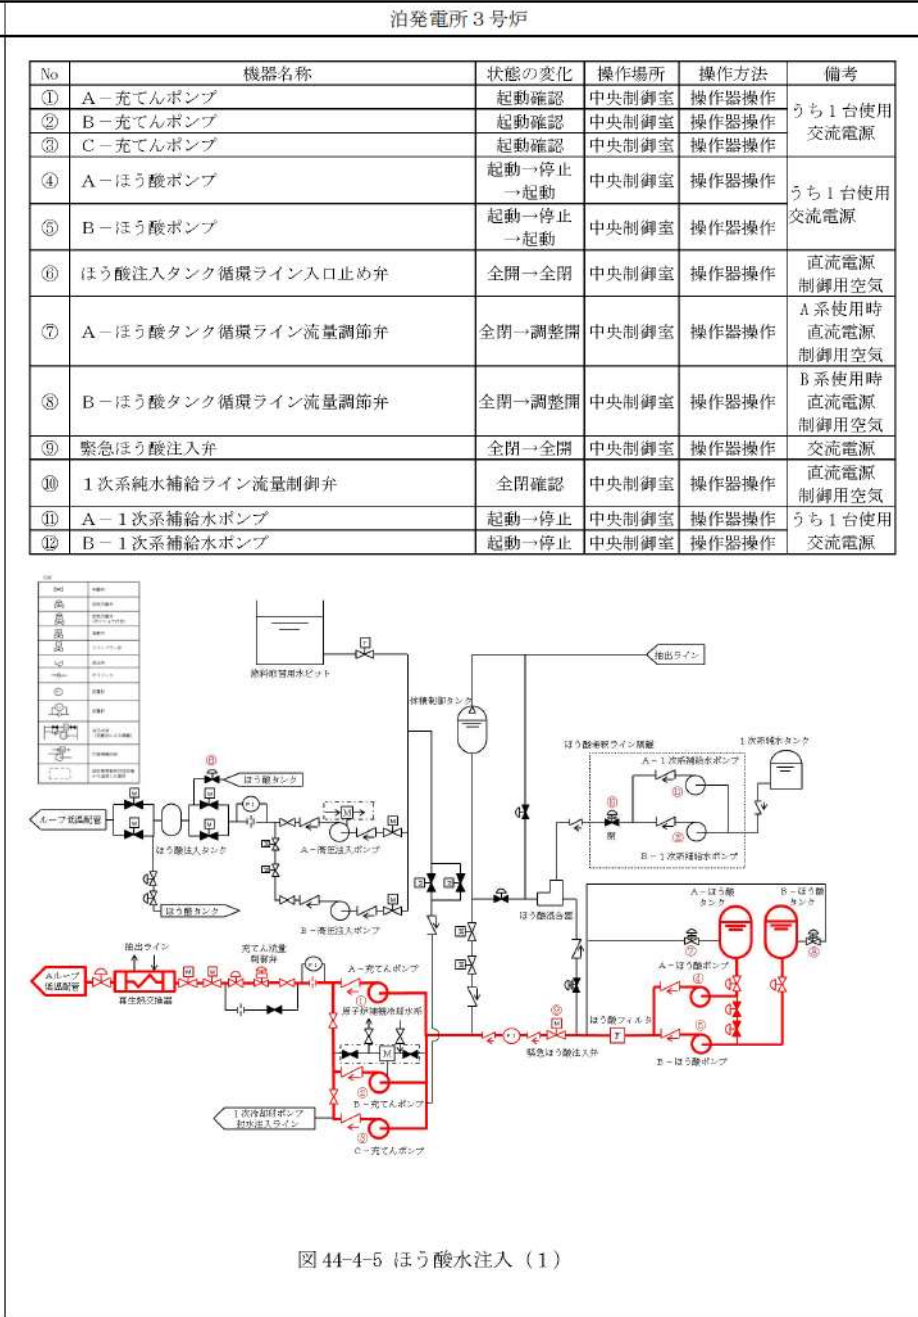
泊発電所３号炉

| No | 機器名称 | 状態の変化 | 操作場所 | 操作方法 | 備考 |
|---|---|---|---|---|---|
| ① | Ａ－充てんポンプ | 起動確認 | 中央制御室 | 操作器操作 | うち１台使用 交流電源 |
| ② | Ｂ－充てんポンプ | 起動確認 | 中央制御室 | 操作器操作 | |
| ③ | Ｃ－充てんポンプ | 起動確認 | 中央制御室 | 操作器操作 | |
| ④ | Ａ－ほう酸ポンプ | 起動→停止→起動 | 中央制御室 | 操作器操作 | うち１台使用 交流電源 |
| ⑤ | Ｂ－ほう酸ポンプ | 起動→停止→起動 | 中央制御室 | 操作器操作 | |
| ⑥ | ほう酸注入タンク循環ライン入口止め弁 | 全開→全閉 | 中央制御室 | 操作器操作 | 直流電源 制御用空気 |
| ⑦ | Ａ－ほう酸タンク循環ライン流量調節弁 | 全閉→調整開 | 中央制御室 | 操作器操作 | Ａ系使用時 直流電源 制御用空気 |
| ⑧ | Ｂ－ほう酸タンク循環ライン流量調節弁 | 全閉→調整開 | 中央制御室 | 操作器操作 | Ｂ系使用時 直流電源 制御用空気 |
| ⑨ | 緊急ほう酸注入弁 | 全閉→全開 | 中央制御室 | 操作器操作 | 交流電源 |
| ⑩ | １次系純水補給ライン流量制御弁 | 全閉確認 | 中央制御室 | 操作器操作 | 直流電源 制御用空気 |
| ⑪ | Ａ－１次系補給水ポンプ | 起動→停止 | 中央制御室 | 操作器操作 | うち１台使用 交流電源 |
| ⑫ | Ｂ－１次系補給水ポンプ | 起動→停止 | 中央制御室 | 操作器操作 | |

燃料取替用水ピット
抽出ライン
体積制御タンク
ほう酸補給ライン隔離
１次系補給水タンク
Ａ－１次系補給水ポンプ
Ｂ－１次系補給水ポンプ
⑥
ほう酸タンク
ループ低温側配管
ほう酸注入タンク
Ａ－高圧注入ポンプ
Ｂ－高圧注入ポンプ
ほう酸タンク
ほう酸混合器
Ａ－ほう酸タンク
Ｂ－ほう酸タンク
Ａ－ほう酸ポンプ
Ｂ－ほう酸ポンプ
⑦ ⑧ ④ ⑤ ⑩ ⑪ ⑫
抽出ライン
充てん流量制御弁
Ａループ低温側配管
再生熱交換器
Ａ－充てんポンプ
原子炉補機冷却水系
Ｂ－充てんポンプ
Ｃ－充てんポンプ
① ② ③ ⑨
緊急ほう酸注入弁
ほう酸フィルタ
１次冷却材ポンプ封水注入ライン

図 44-4-5 ほう酸水注入（1）